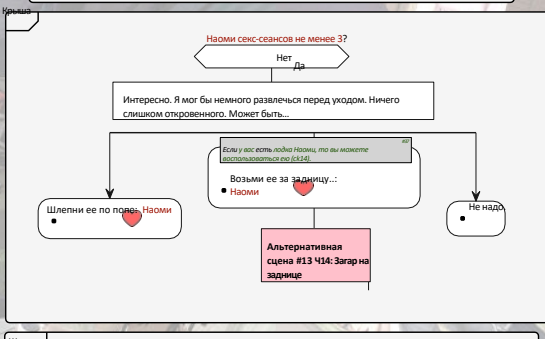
Крыша

Наоми секс-сеансов не менее 3?

Нет

Да

Интересно. Я мог бы немного развлечься перед уходом. Ничего слишком откровенного. Может быть...

Если у вас есть лодка Наоми, то вы можете воспользоваться ею (ck14).

Возьми ее за задницу..:
Наоми

Шлепни ее по попе: Наоми

Не надо.

Альтернативная сцена #13 Ч14: Загар на заднице